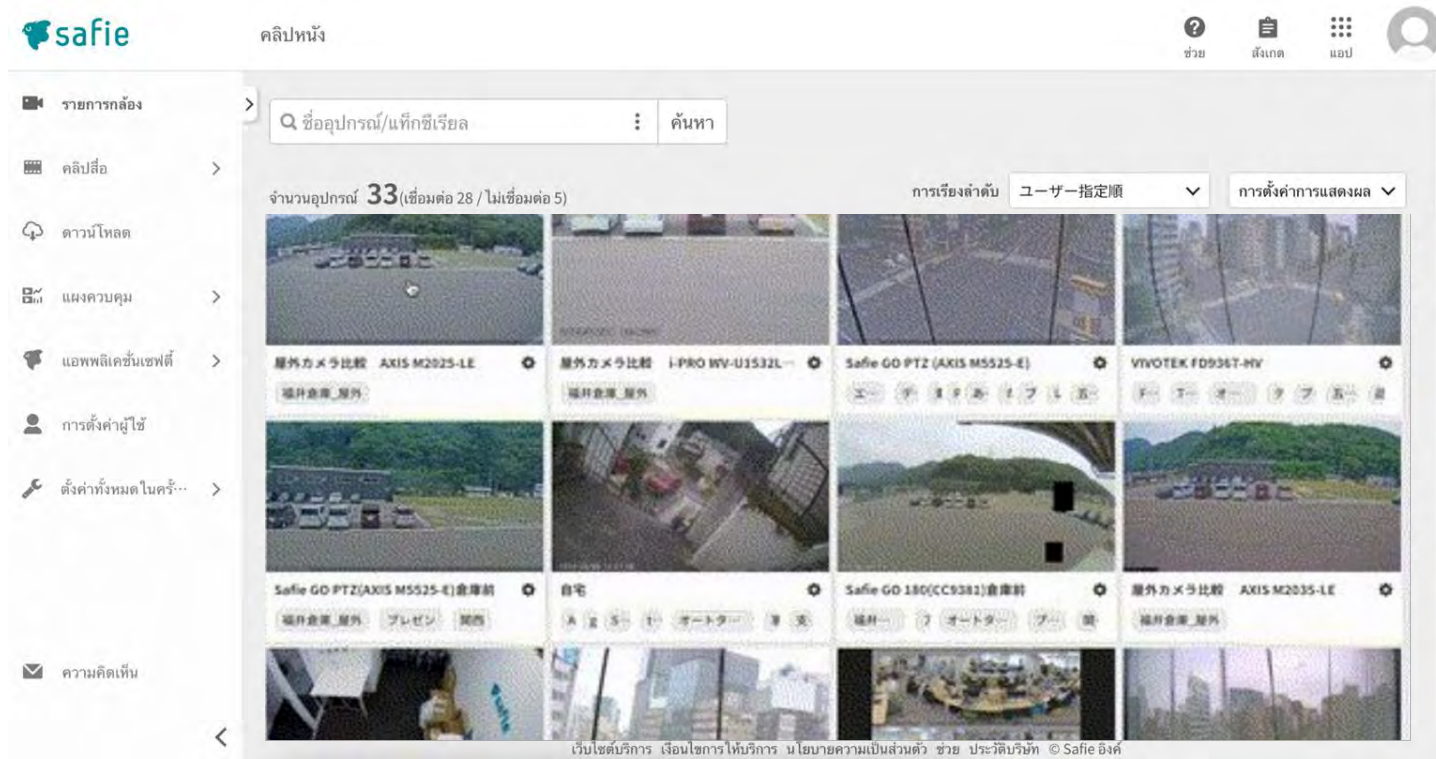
safie

คลิปหนัง

ช่วย สังเกต แอป

รายการกล้อง

คลิปสื่อ

ดาวน์โหลด

แผงควบคุม

แอพพลิเคชั่นเซฟตี้

การตั้งค่าผู้ใช้

ตั้งค่าทั้งหมดในครั้···

ความคิดเห็น

ชื่ออุปกรณ์/แท็กซีเรียล

ค้นหา

จำนวนอุปกรณ์ 33(เชื่อมต่อ 28 / ไม่เชื่อมต่อ 5)

การเรียงลำดับ ユーザー指定順

การตั้งค่าการแสดงผล

屋外カメラ比較 AXIS M2025-LE
福井倉庫_屋外

屋外カメラ比較 i-PRO WV-U1532L
福井倉庫_屋外

Safie GO PTZ (AXIS M5525-E)

VIVOTEK FD9367-HV

Safie GO PTZ(AXIS M5525-E)倉庫前
福井倉庫_屋外 プレゼン 関西

自宅
オートター

Safie GO 180(CC9381)倉庫前
福井 オートター

屋外カメラ比較 AXIS M2035-LE
福井倉庫_屋外

เว็บไซต์บริการ เงื่อนไขการให้บริการ นโยบายความเป็นส่วนตัว ช่วย ประวัติบริษัท © Safie อิงค์